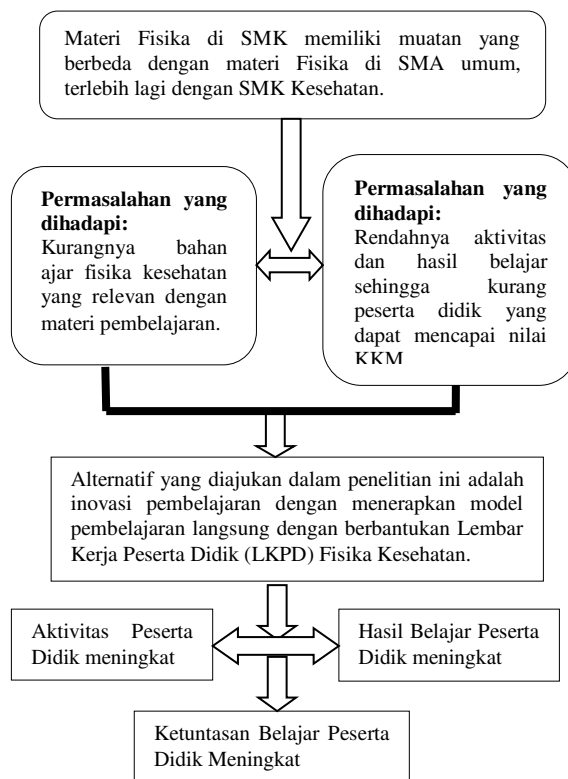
Materi Fisika di SMK memiliki muatan yang berbeda dengan materi Fisika di SMA umum, terlebih lagi dengan SMK Kesehatan.

**Permasalahan yang dihadapi:**
Kurangnya bahan ajar fisika kesehatan yang relevan dengan materi pembelajaran.

**Permasalahan yang dihadapi:**
Rendahnya aktivitas dan hasil belajar sehingga kurang peserta didik yang dapat mencapai nilai KKM

Alternatif yang diajukan dalam penelitian ini adalah inovasi pembelajaran dengan menerapkan model pembelajaran langsung dengan berbantukan Lembar Kerja Peserta Didik (LKPD) Fisika Kesehatan.

Aktivitas Peserta Didik meningkat

Hasil Belajar Peserta Didik meningkat

Ketuntasan Belajar Peserta Didik Meningkat